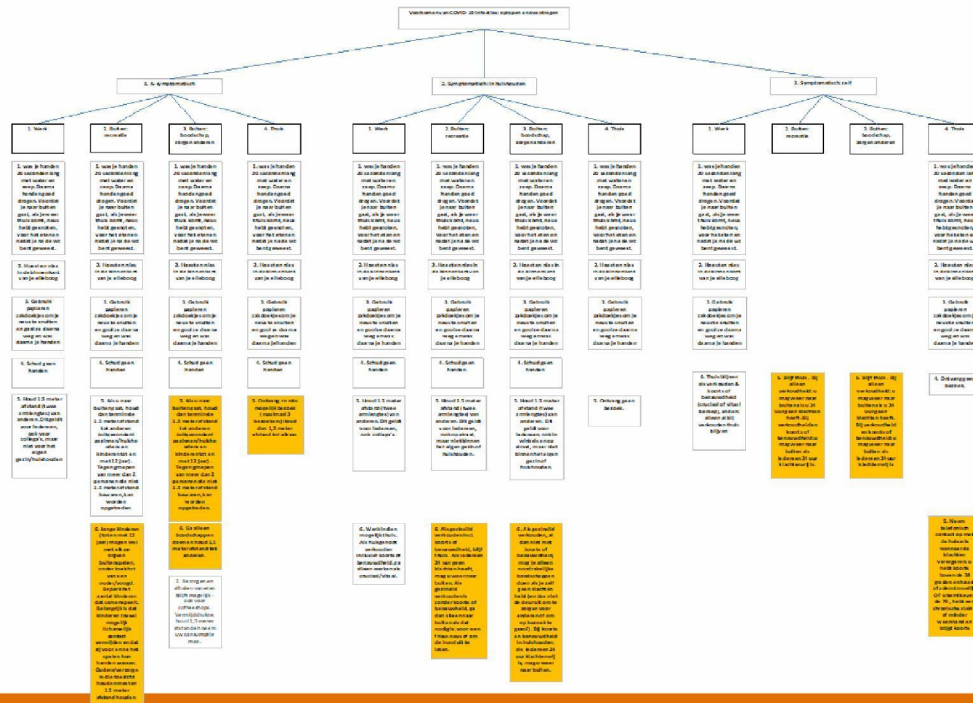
Voorkomen van COVID-19 infectie: opsplitsen maatregelen

1. A-symptomatisch

1. Werk

1. was je handen 20 seconden lang met water en zeep. Daarna handen goed drogen. Voordat je naar buiten gaat, als je weer thuis komt, neus heb gesnoten, voor het eten en nadat je naar de wc bent geweest.

2. Hoesten niezen in de binnenkant van je elleboog

3. Gebruik papieren zakdoekjes om je neus te snuiten en gooi ze daarna weg en was daarna je handen

4. Schud geen handen

5. Houd 1,5 meter afstand (twee armlengtes) van anderen. Dit geldt voor iedereen, ook voor collega's, maar niet voor het eigen gezin/huishouden

2. Buiten: recreatie

1. was je handen 20 seconden lang met water en zeep. Daarna handen goed drogen. Voordat je naar buiten gaat, als je weer thuis komt, neus heb gesnoten, voor het eten en nadat je naar de wc bent geweest.

2. Hoesten niezen in de binnenkant van je elleboog

3. Gebruik papieren zakdoekjes om je neus te snuiten en gooi ze daarna weg en was daarna je handen

4. Schud geen handen

5. Als u naar buiten gaat, houd dan tenminste 1,5 meter afstand tot anderen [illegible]

6. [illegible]

3. Buiten: boodschap, zorgen anderen

1. was je handen 20 seconden lang met water en zeep. Daarna handen goed drogen. Voordat je naar buiten gaat, als je weer thuis komt, neus heb gesnoten, voor het eten en nadat je naar de wc bent geweest.

2. Hoesten niezen in de binnenkant van je elleboog

3. Gebruik papieren zakdoekjes om je neus te snuiten en gooi ze daarna weg en was daarna je handen

4. Schud geen handen

5. Als u naar buiten gaat, houd dan tenminste 1,5 meter afstand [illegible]

6. Ga alleen boodschappen doen en houd 1,5 meter afstand tot anderen.

7. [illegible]

4. Thuis

1. was je handen 20 seconden lang met water en zeep. Daarna handen goed drogen. Voordat je naar buiten gaat, als je weer thuis komt, neus heb gesnoten, voor het eten en nadat je naar de wc bent geweest.

2. Hoesten niezen in de binnenkant van je elleboog

3. Gebruik papieren zakdoekjes om je neus te snuiten en gooi ze daarna weg en was daarna je handen

4. Schud geen handen

5. Ontvang zo min mogelijk bezoek (maximaal 3 bezoekers) en houd de 1,5 meter afstand tot elkaar.

2. Symptomatisch in huishouden

1. Werk

1. was je handen 20 seconden lang met water en zeep. Daarna handen goed drogen. Voordat je naar buiten gaat, als je weer thuis komt, neus heb gesnoten, voor het eten en nadat je naar de wc bent geweest.

2. Hoesten niezen in de binnenkant van je elleboog

3. Gebruik papieren zakdoekjes om je neus te snuiten en gooi ze daarna weg en was daarna je handen

4. Schud geen handen

5. Houd 1,5 meter afstand (twee armlengtes) van anderen. Dit geldt voor iedereen, ook collega's.

6. Werk indien mogelijk thuis. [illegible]

2. Buiten: recreatie

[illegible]

3. Buiten: boodschap, zorgen anderen

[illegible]

4. Thuis

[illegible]

5. Ontvang geen bezoek.

3. Symptomatisch: zelf

1. Werk

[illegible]

2. Buiten: recreatie

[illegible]

3. Buiten: boodschap, zorgen anderen

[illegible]

4. Thuis

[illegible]

4. Ontvang geen bezoek.

5. Neem telefonisch contact op met de huisarts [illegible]